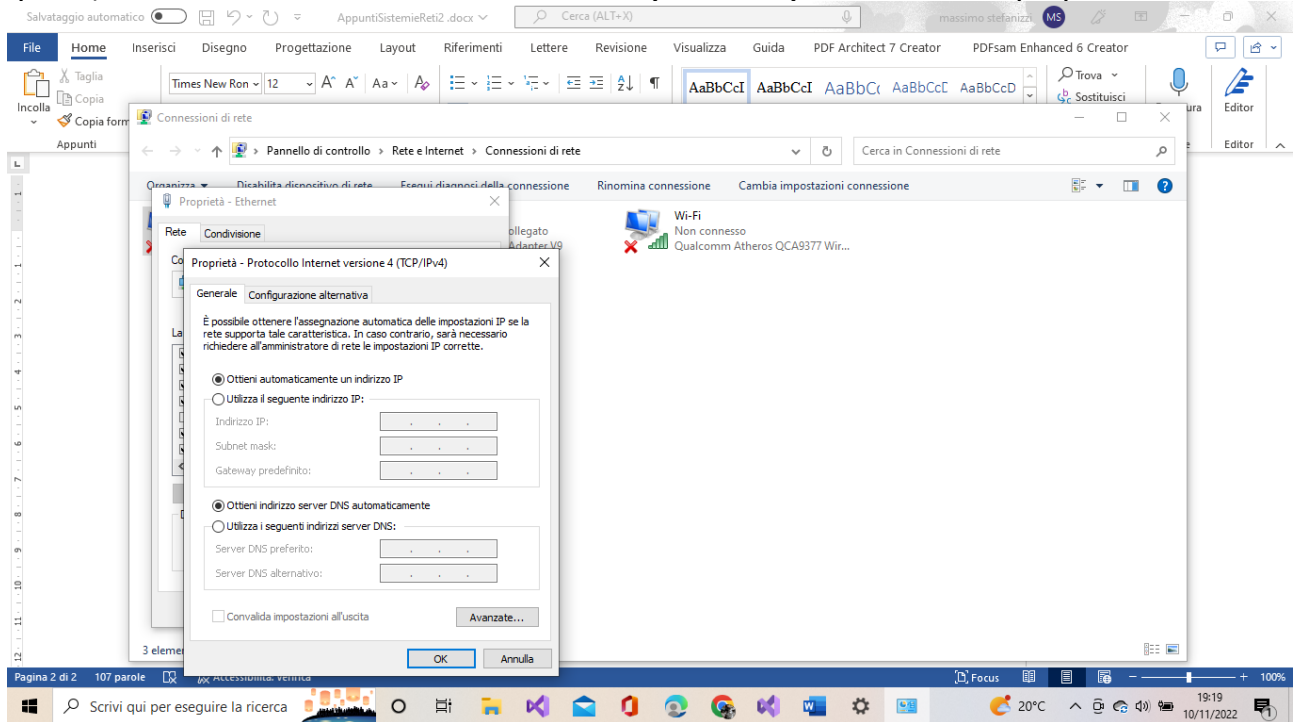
Salvataggio automatico  AppuntiSistemieReti2.docx  Cerca (ALT+X)  massimo stefanizzi MS

File Home Inserisci Disegno Progettazione Layout Riferimenti Lettere Revisione Visualizza Guida PDF Architect 7 Creator PDFsam Enhanced 6 Creator

Taglia Copia Incolla Copia form Appunti Times New Ron 12 AaBbCcI AaBbCcI AaBbC( AaBbCcD AaBbCcD Trova Sostituisci Editor Editor

Connessioni di rete

Pannello di controllo > Rete e Internet > Connessioni di rete  Cerca in Connessioni di rete

Organizza Disabilita dispositivo di rete Esegui diagnosi della connessione Rinomina connessione Cambia impostazioni connessione

Proprietà - Ethernet

Rete Condivisione

ollegato
Adapter V9

Wi-Fi
Non connesso
Qualcomm Atheros QCA9377 Wir...

Proprietà - Protocollo Internet versione 4 (TCP/IPv4)

Generale Configurazione alternativa

È possibile ottenere l'assegnazione automatica delle impostazioni IP se la rete supporta tale caratteristica. In caso contrario, sarà necessario richiedere all'amministratore di rete le impostazioni IP corrette.

Ottieni automaticamente un indirizzo IP
Utilizza il seguente indirizzo IP:
Indirizzo IP:
Subnet mask:
Gateway predefinito:

Ottieni indirizzo server DNS automaticamente
Utilizza i seguenti indirizzi server DNS:
Server DNS preferito:
Server DNS alternativo:

Convalida impostazioni all'uscita  Avanzate...

OK Annulla

3 elemen

Pagina 2 di 2 107 parole Accessibilità: verifica  Focus 100%

Scrivi qui per eseguire la ricerca  20°C 19:19 10/11/2022